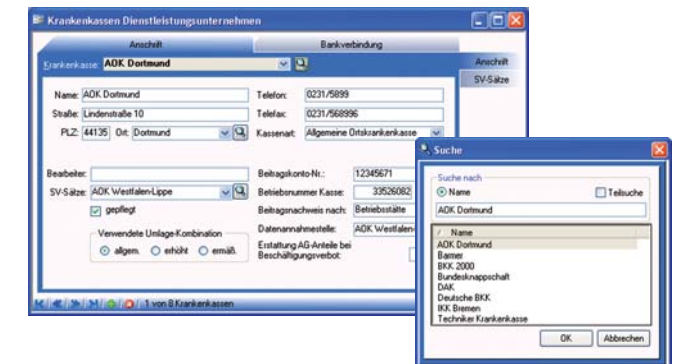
Krankenkassen Dienstleistungsunternehmen

Anschrift | Bankverbindung

Krankenkasse: AOK Dortmund

Anschrift
SV-Sätze

Name: AOK Dortmund
Straße: Lindenstraße 10
PLZ: 44135 Ort: Dortmund
Telefon: 0231/5899
Telefax: 0231/568996
Kassenart: Allgemeine Ortskrankenkasse

Bearbeiter:
SV-Sätze: AOK Westfalen-Lippe
gepflegt
Beitragskonto-Nr.: 12345671
Betriebsnummer Kasse: 33526082
Beitragsnachweis nach: Betriebsstätte
Datenannahmestelle: AOK Westfalen
Erstattung AG-Anteile bei Beschäftigungsverbot:

Verwendete Umlage-Kombination
allgem. erhöht ermäß.

1 von 8 Krankenkassen

Suche

Suche nach
Name
Teilsuche
AOK Dortmund

Name
AOK Dortmund
Barmer
BKK 2000
Bundesknappschaft
DAK
Deutsche BKK
IKK Bremen
Techniker Krankenkasse

OK
Abbrechen